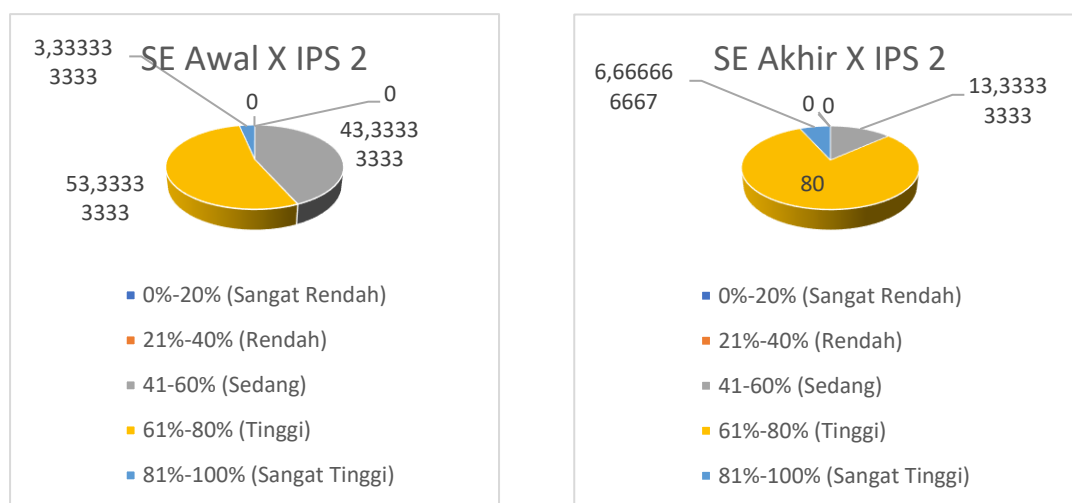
SE Awal X IPS 2

3,33333 3333

0

0

43,3333 3333

53,3333 3333

■ 0%-20% (Sangat Rendah)

■ 21%-40% (Rendah)

■ 41-60% (Sedang)

■ 61%-80% (Tinggi)

■ 81%-100% (Sangat Tinggi)

SE Akhir X IPS 2

6,66666 6667

0 0

13,3333 3333

80

■ 0%-20% (Sangat Rendah)

■ 21%-40% (Rendah)

■ 41-60% (Sedang)

■ 61%-80% (Tinggi)

■ 81%-100% (Sangat Tinggi)